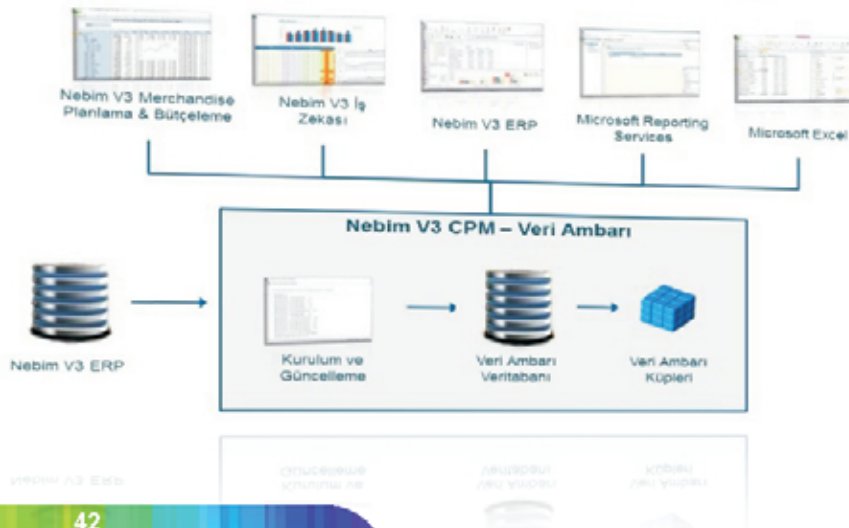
Nebim V3 Merchandise Planlama & Bütçeleme

Nebim V3 İş Zekası

Nebim V3 ERP

Microsoft Reporting Services

Microsoft Excel

Nebim V3 CPM – Veri Ambarı

Nebim V3 ERP

Kurulum ve Güncelleme

Veri Ambarı Veritabanı

Veri Ambarı Küpleri

42